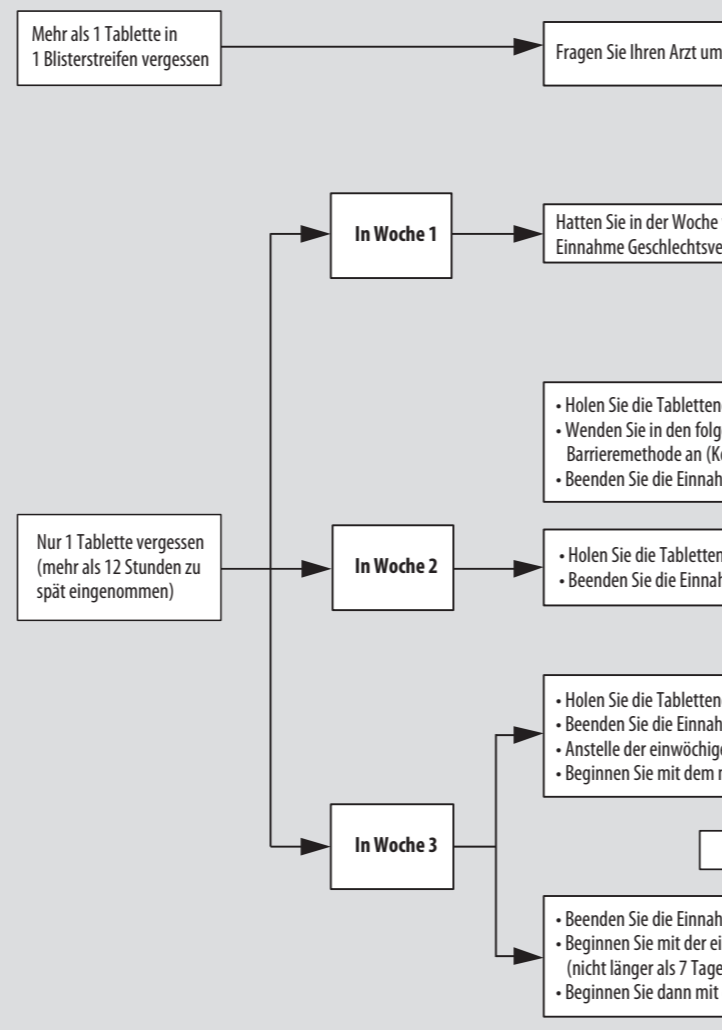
Mehr als 1 Tablette in 1 Blisterstreifen vergessen

Fragen Sie Ihren Arzt um

In Woche 1

Hatten Sie in der Woche
Einnahme Geschlechtsve

• Holen Sie die Tabletten
• Wenden Sie in den folg
Barrieremethode an (K
• Beenden Sie die Einnah

Nur 1 Tablette vergessen (mehr als 12 Stunden zu spät eingenommen)

In Woche 2

• Holen Sie die Tabletten
• Beenden Sie die Einnah

• Holen Sie die Tabletten
• Beenden Sie die Einnah
• Anstelle der einwöchige
• Beginnen Sie mit dem n

In Woche 3

• Beenden Sie die Einnah
• Beginnen Sie mit der ei
(nicht länger als 7 Tage
• Beginnen Sie dann mit